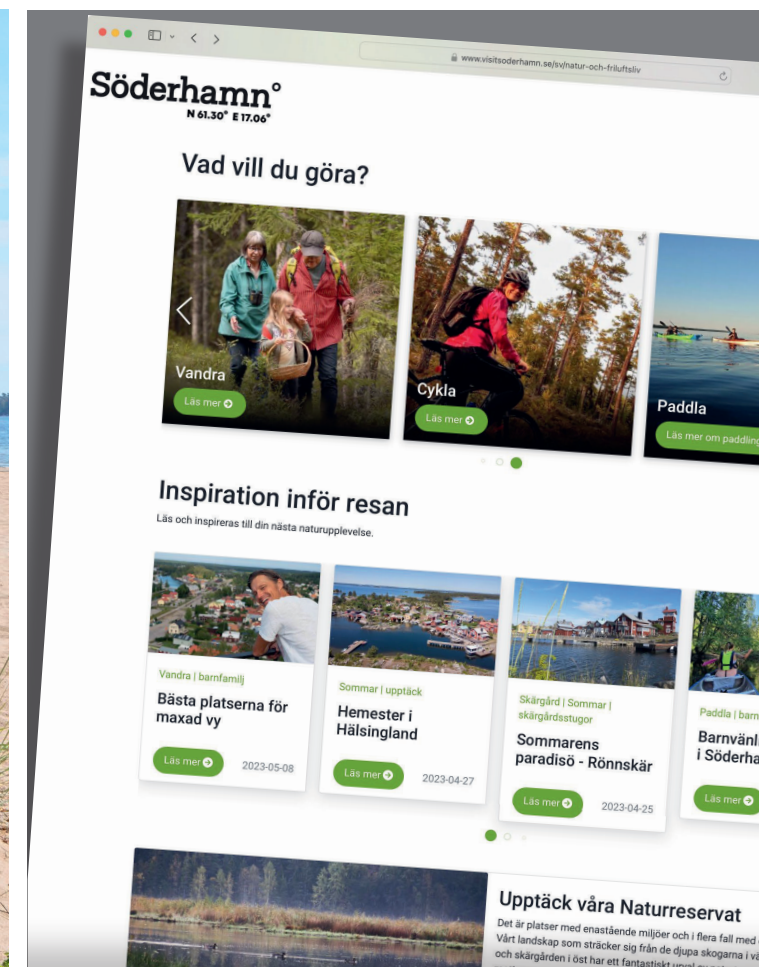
www.visitsoderhamn.se/sv/natur-och-friluftsliv

Söderhamn°
N 61.30° E 17.06°

Vad vill du göra?

Vandra
Läs mer

Cykla
Läs mer

Paddla
Läs mer om paddling

Inspiration inför resan
Läs och inspireras till din nästa naturupplevelse.

Vandra | barnfamilj
Bästa platserna för maxad vy
Läs mer
2023-05-08

Sommar | upptäck
Hemester i Hälsingland
Läs mer
2023-04-27

Skärgård | Sommar | skärgårdsstugor
Sommarens paradisö - Rönnskär
Läs mer
2023-04-25

Paddla | barn
Barnvänl
i Söderha
Läs mer

Upptäck våra Naturreservat
Det är platser med enastående miljöer och i flera fall med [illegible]
Vårt landskap som sträcker sig från de djupa skogarna i vä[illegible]
och skärgården i öst har ett fantastiskt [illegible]